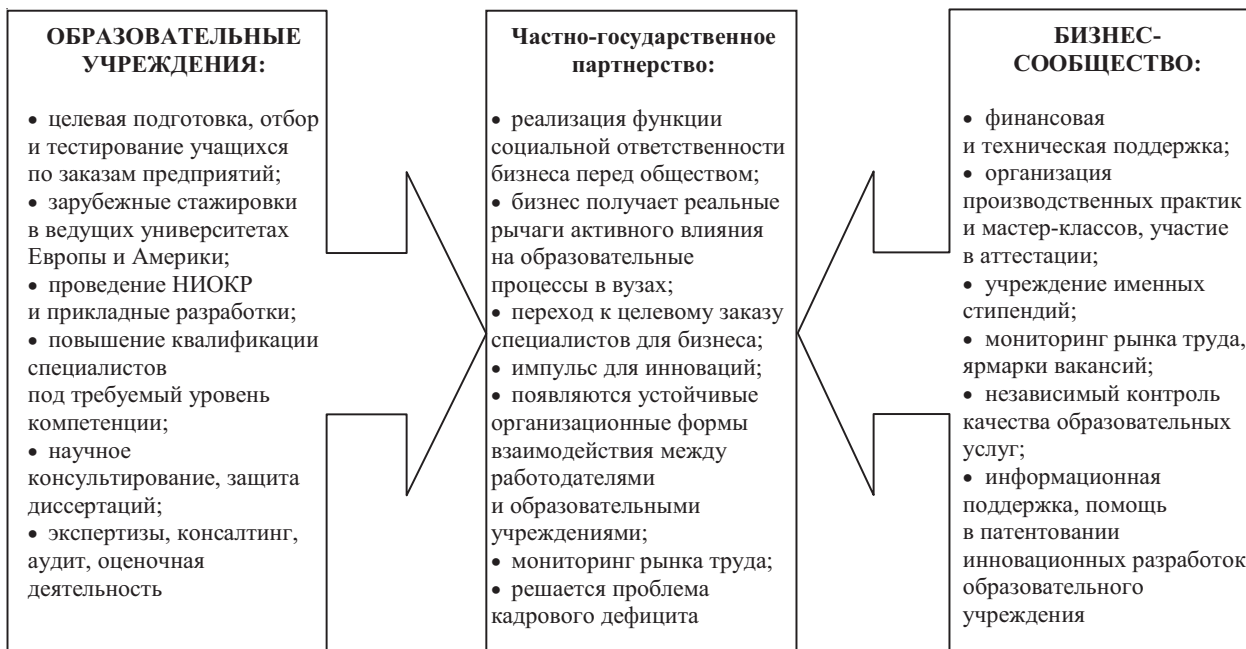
ОБРАЗОВАТЕЛЬНЫЕ УЧРЕЖДЕНИЯ:

• целевая подготовка, отбор и тестирование учащихся по заказам предприятий;
• зарубежные стажировки в ведущих университетах Европы и Америки;
• проведение НИОКР и прикладные разработки;
• повышение квалификации специалистов под требуемый уровень компетенции;
• научное консультирование, защита диссертаций;
• экспертизы, консалтинг, аудит, оценочная деятельность

Частно-государственное партнерство:

• реализация функции социальной ответственности бизнеса перед обществом;
• бизнес получает реальные рычаги активного влияния на образовательные процессы в вузах;
• переход к целевому заказу специалистов для бизнеса;
• импульс для инноваций;
• появляются устойчивые организационные формы взаимодействия между работодателями и образовательными учреждениями;
• мониторинг рынка труда;
• решается проблема кадрового дефицита

БИЗНЕС-СООБЩЕСТВО:

• финансовая и техническая поддержка;
• организация производственных практик и мастер-классов, участие в аттестации;
• учреждение именных стипендий;
• мониторинг рынка труда, ярмарки вакансий;
• независимый контроль качества образовательных услуг;
• информационная поддержка, помощь в патентовании инновационных разработок образовательного учреждения